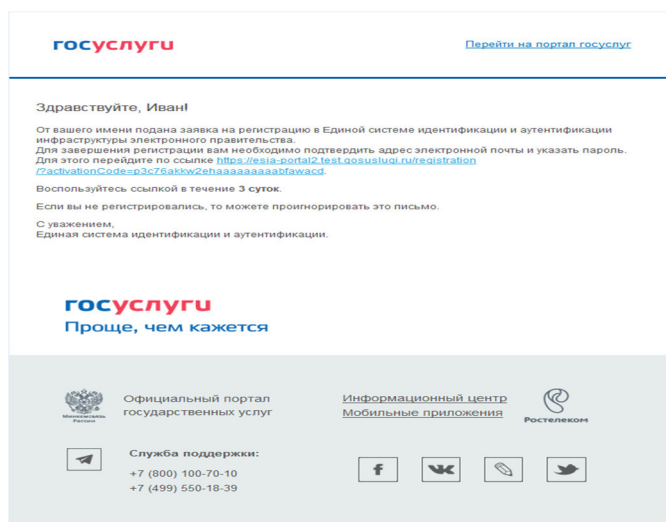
госуслуги

Перейти на портал госуслуг

Здравствуйте, Иван!

От вашего имени подана заявка на регистрацию в Единой системе идентификации и аутентификации инфраструктуры электронного правительства.
Для завершения регистрации вам необходимо подтвердить адрес электронной почты и указать пароль.
Для этого перейдите по ссылке https://esia-portal2.test.gosuslugi.ru/registration/?activationCode=p3c76akkw2ehaaaaaaaaabfawacd.

Воспользуйтесь ссылкой в течение 3 суток.

Если вы не регистрировались, то можете проигнорировать это письмо.

С уважением,
Единая система идентификации и аутентификации.

госуслуги
Проще, чем кажется

Минкомсвязь России

Официальный портал государственных услуг

Информационный центр
Мобильные приложения

Ростелеком

Служба поддержки:
+7 (800) 100-70-10
+7 (499) 550-18-39